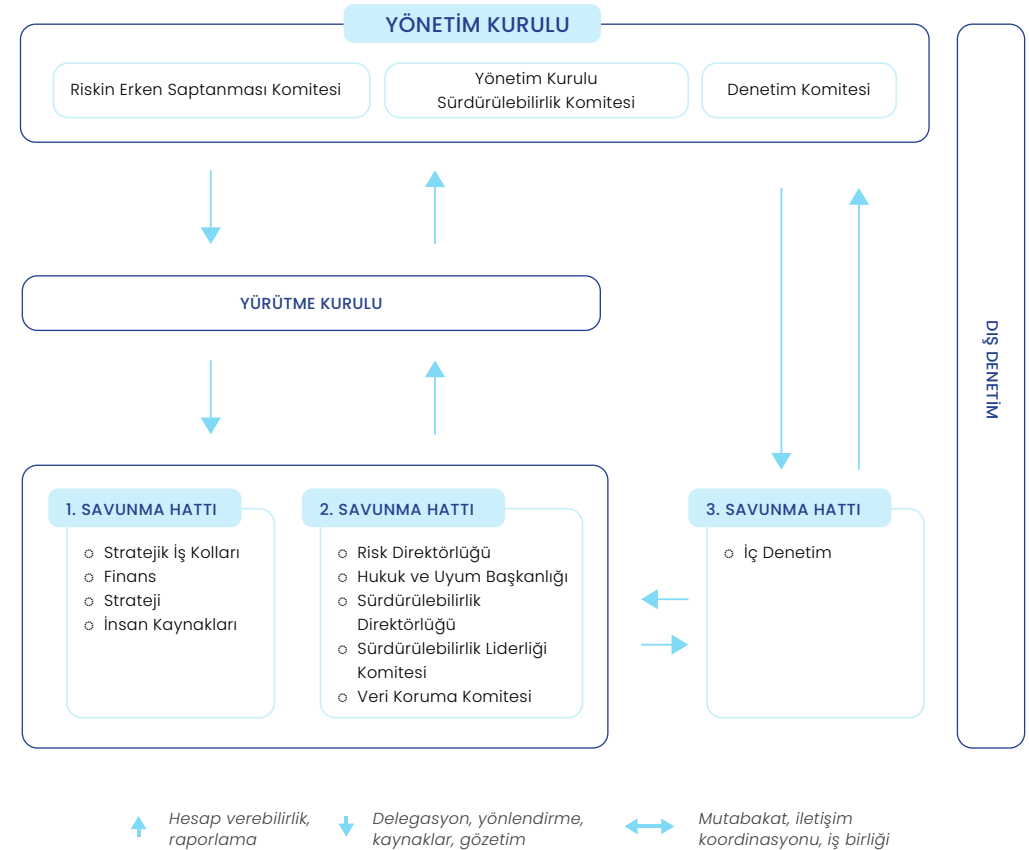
YÖNETİM KURULU

Riskin Erken Saptanması Komitesi

Yönetim Kurulu Sürdürülebilirlik Komitesi

Denetim Komitesi

DIŞ DENETİM

YÜRÜTME KURULU

1. SAVUNMA HATTI

- Stratejik İş Kolları
- Finans
- Strateji
- İnsan Kaynakları

2. SAVUNMA HATTI

- Risk Direktörlüğü
- Hukuk ve Uyum Başkanlığı
- Sürdürülebilirlik Direktörlüğü
- Sürdürülebilirlik Liderliği Komitesi
- Veri Koruma Komitesi

3. SAVUNMA HATTI

- İç Denetim

Hesap verebilirlik, raporlama

Delegasyon, yönlendirme, kaynaklar, gözetim

Mutabakat, iletişim koordinasyonu, iş birliği